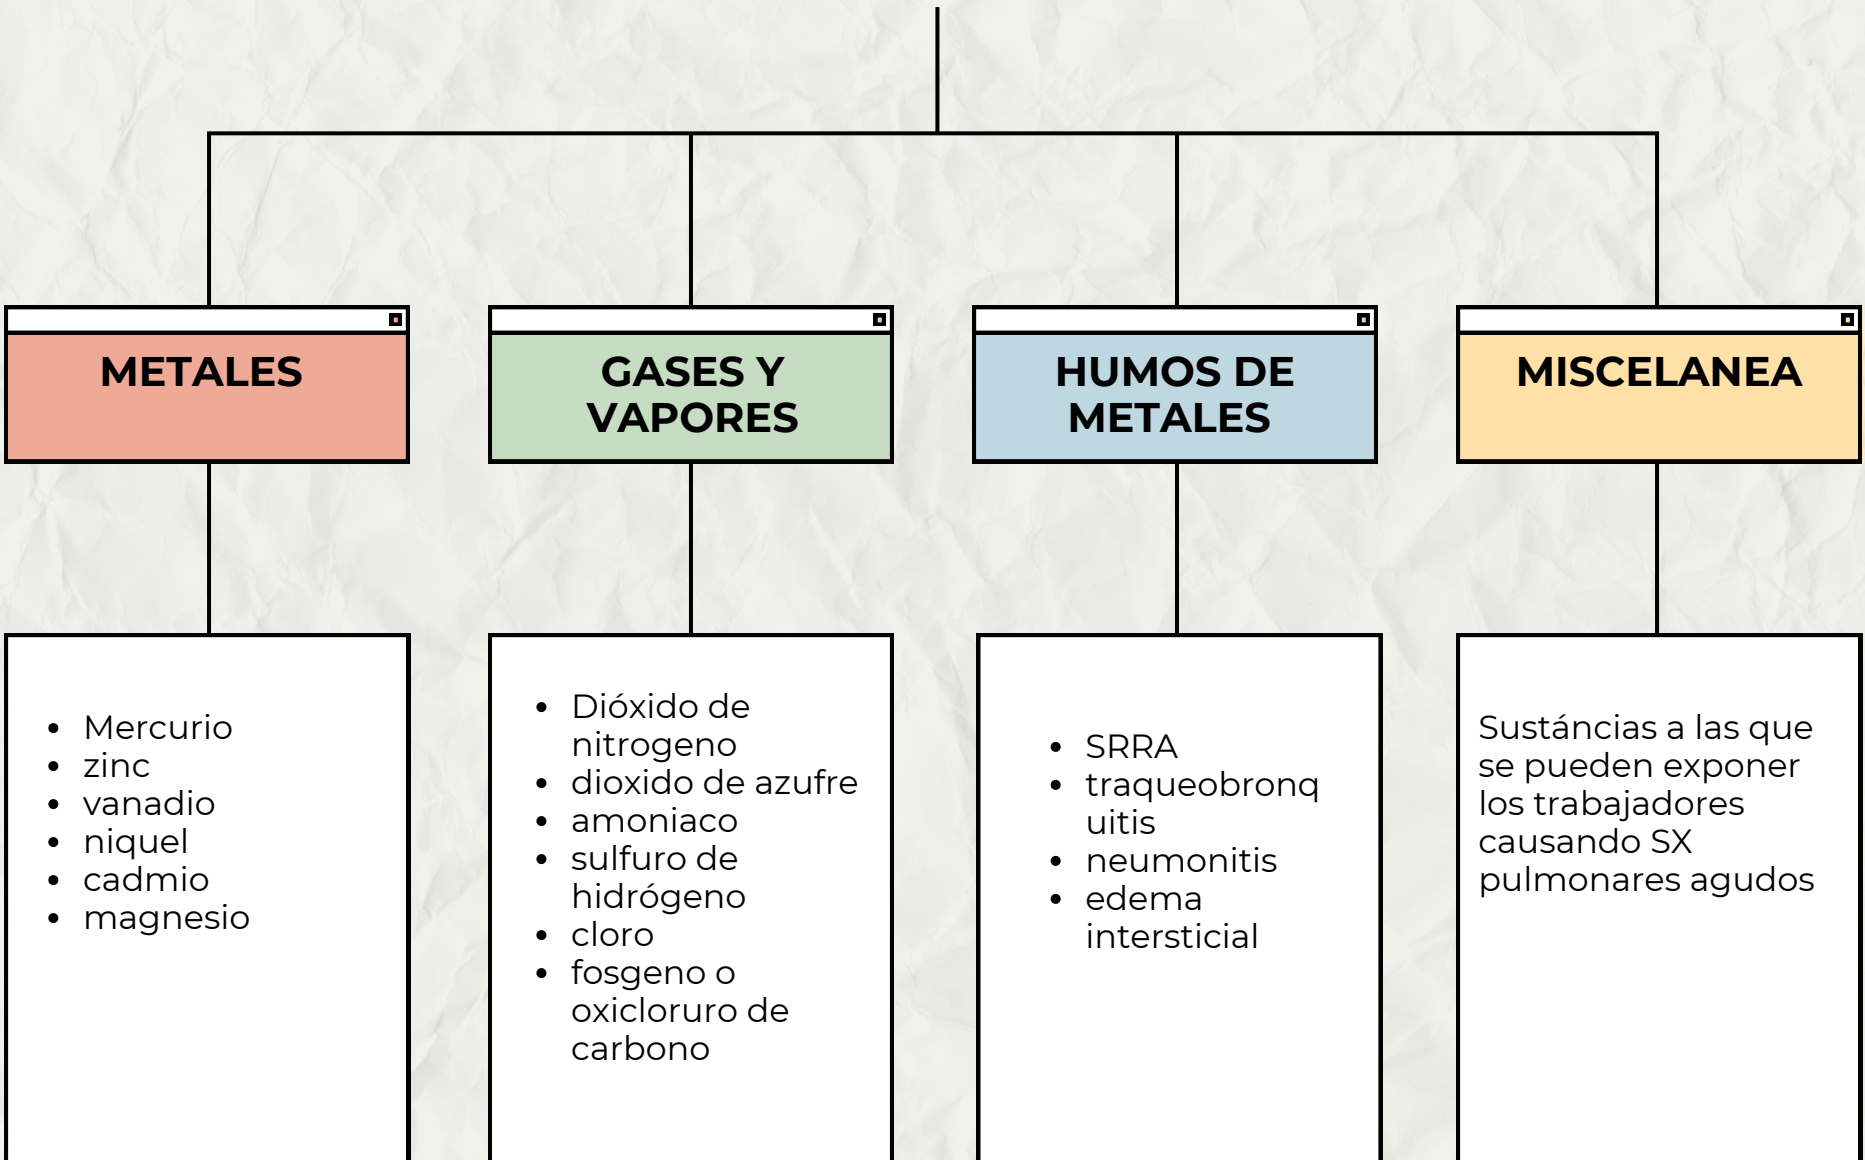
METALES

- Mercurio
- zinc
- vanadio
- niquel
- cadmio
- magnesio

GASES Y VAPORES

- Dióxido de nitrogeno
- dioxido de azufre
- amoniaco
- sulfuro de hidrógeno
- cloro
- fosgeno o oxicloruro de carbono

HUMOS DE METALES

- SRRA
- traqueobronquitis
- neumonitis
- edema intersticial

MISCELANEA

Sustáncias a las que se pueden exponer los trabajadores causando SX pulmonares agudos